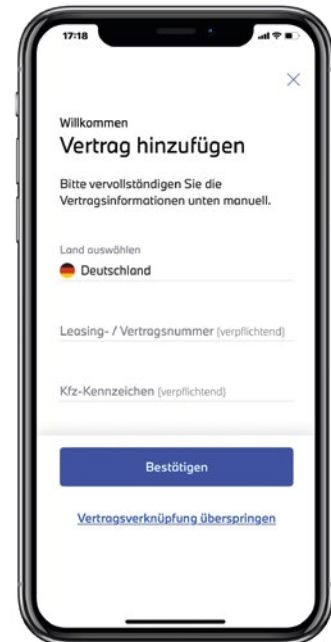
17:18

×

Willkommen

Vertrag hinzufügen

Bitte vervollständigen Sie die Vertragsinformationen unten manuell.

Land auswählen

Deutschland

Leasing- / Vertragsnummer (verpflichtend)

Kfz-Kennzeichen (verpflichtend)

Bestätigen

Vertragsverknüpfung überspringen